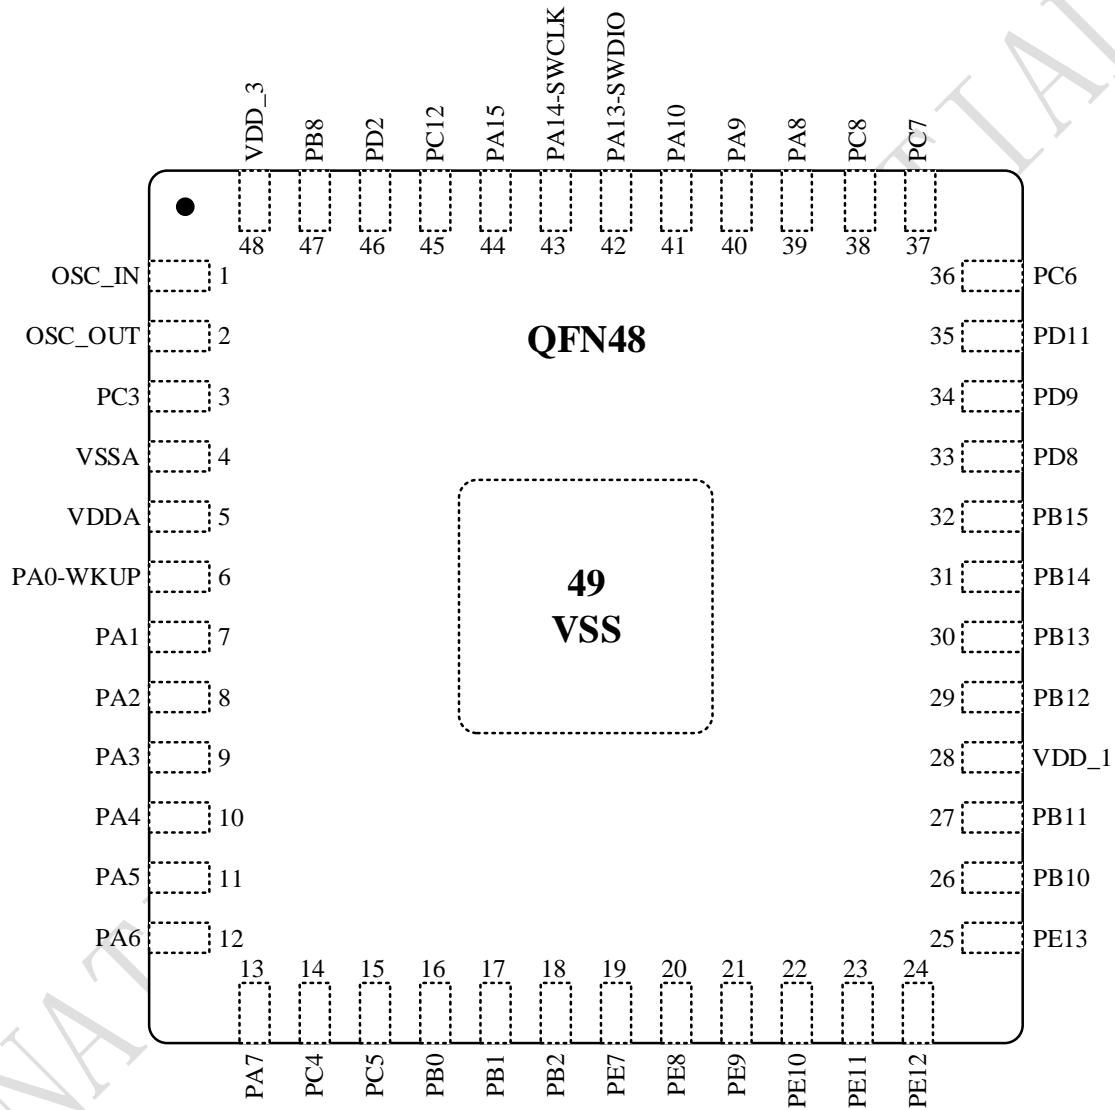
VDD_3 PB8 PD2 PC12 PA15 PA14-SWCLK PA13-SWDIO PA10 PA9 PA8 PC8 PC7

48 47 46 45 44 43 42 41 40 39 38 37

OSC_IN 1
OSC_OUT 2
PC3 3
VSSA 4
VDDA 5
PA0-WKUP 6
PA1 7
PA2 8
PA3 9
PA4 10
PA5 11
PA6 12

QFN48

49
VSS

36 PC6
35 PD11
34 PD9
33 PD8
32 PB15
31 PB14
30 PB13
29 PB12
28 VDD_1
27 PB11
26 PB10
25 PE13

13 14 15 16 17 18 19 20 21 22 23 24

PA7 PC4 PC5 PB0 PB1 PB2 PE7 PE8 PE9 PE10 PE11 PE12